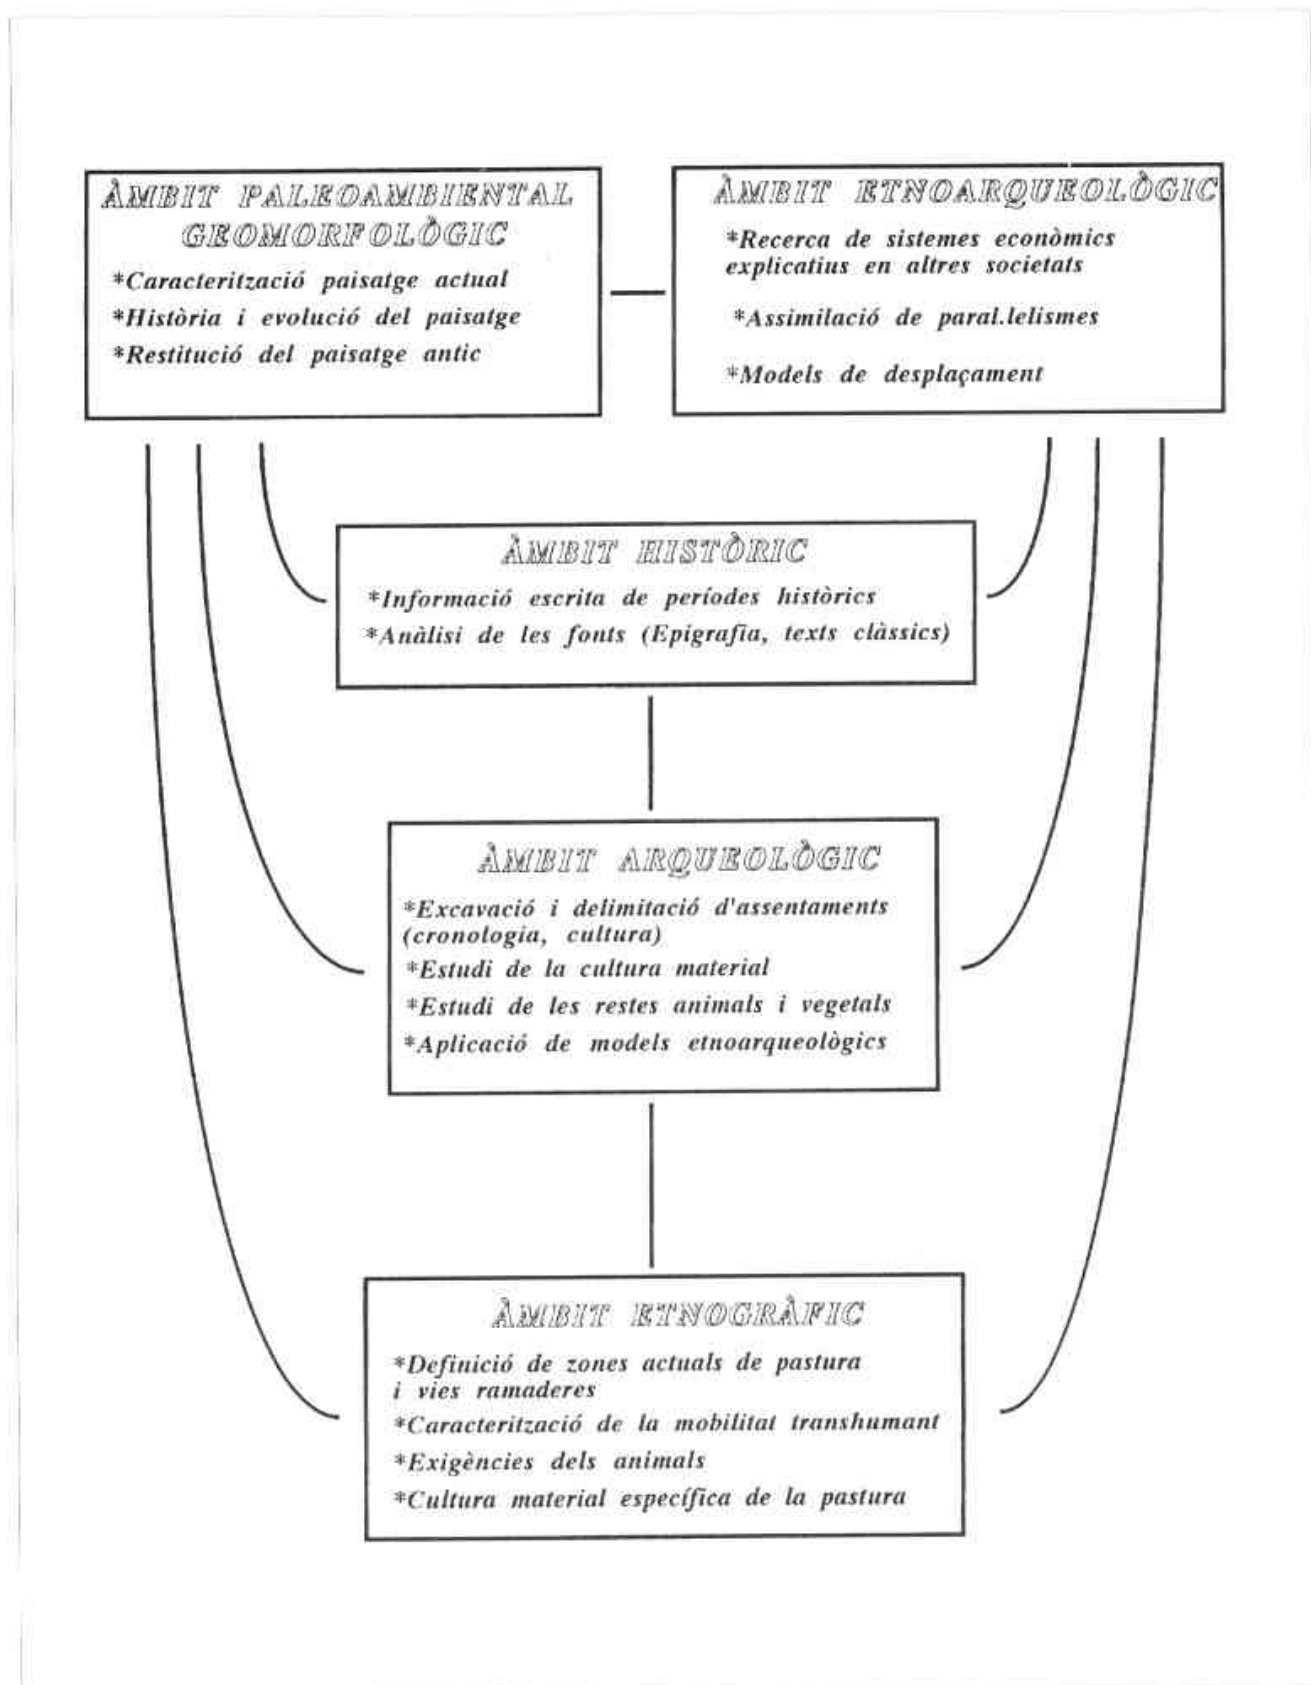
ÀMBIT PALEOAMBIENTAL GEOMORFOLÒGIC

*Caracterització paisatge actual
*Història i evolució del paisatge
*Restitució del paisatge antic

ÀMBIT ETNOARQUEOLÒGIC

*Recerca de sistemes econòmics explicatius en altres societats
*Assimilació de paral.lelismes
*Models de desplaçament

ÀMBIT HISTÒRIC

*Informació escrita de períodes històrics
*Anàlisi de les fonts (Epigrafia, texts clàssics)

ÀMBIT ARQUEOLÒGIC

*Excavació i delimitació d'assentaments (cronologia, cultura)
*Estudi de la cultura material
*Estudi de les restes animals i vegetals
*Aplicació de models etnoarqueològics

ÀMBIT ETNOGRÀFIC

*Definició de zones actuals de pastura i vies ramaderes
*Caracterització de la mobilitat transhumant
*Exigències dels animals
*Cultura material específica de la pastura